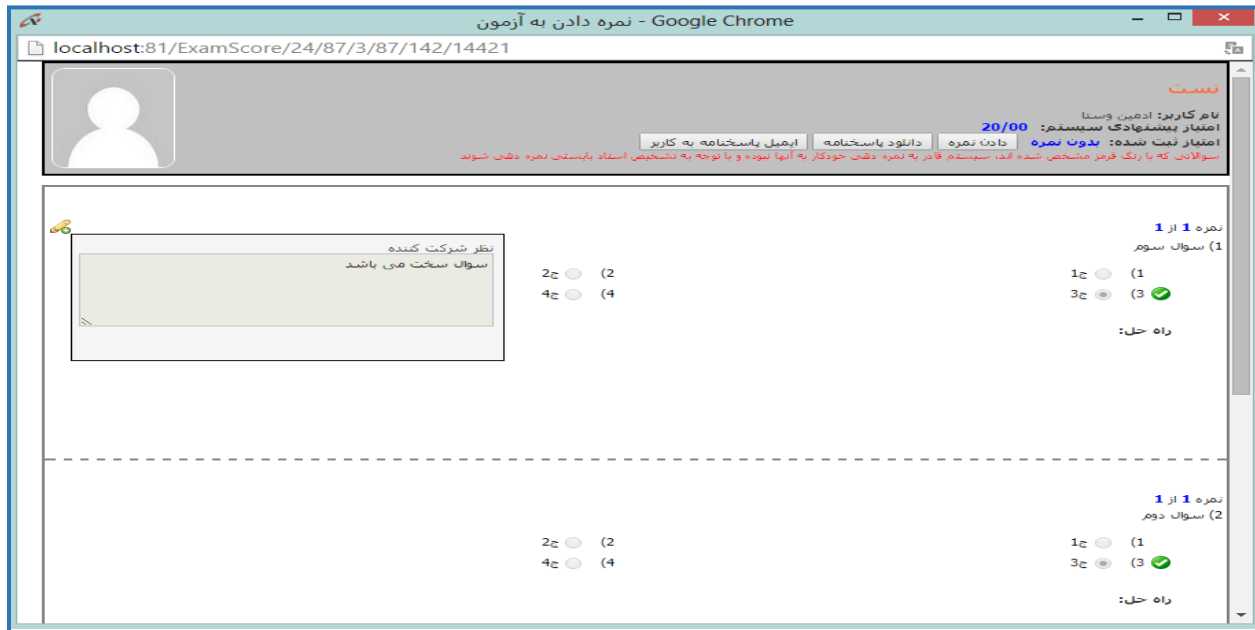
نمره دادن به آزمون - Google Chrome

localhost:81/ExamScore/24/87/3/87/142/14421

تست

نام کاربر: ادمین وستا
امتیاز پیشنهادی سیستم: 20/00
امتیاز ثبت شده: بدون نمره

دادن نمره | دانلود پاسخنامه | ایمیل پاسخنامه به کاربر

سوالاتی که با رنگ قرمز مشخص شده اند، سیستم قادر به نمره دهی خودکار به آنها نبوده و با توجه به تشخیص استاد بایستی نمره دهی شوند

نمره 1 از 1
1) سوال سوم

1) ج1
2) ج2
3) ج3
4) ج4

راه حل:

نظر شرکت کننده
سوال سخت می باشد

نمره 1 از 1
2) سوال دوم

1) ج1
2) ج2
3) ج3
4) ج4

راه حل: